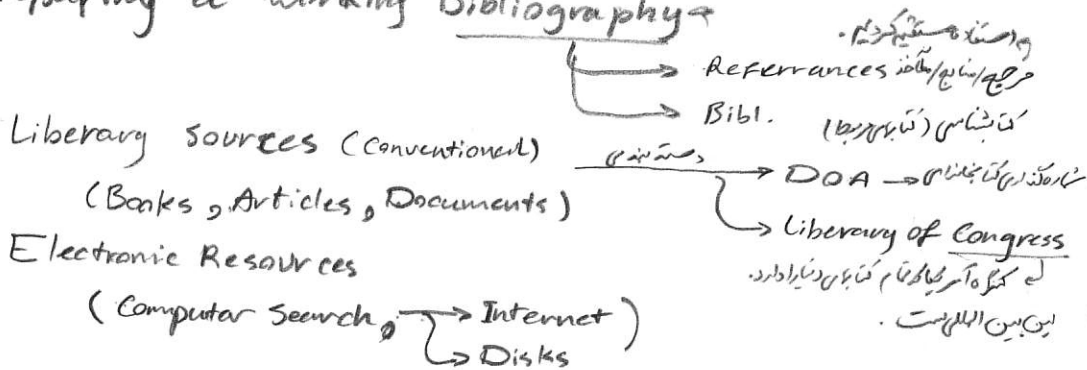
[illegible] a Working Bibliography

Referrances مرجع/منابع/مآخذ
واسطه مستقیم کردیم.

Bibl. کتابشناسی (کتاب‌ها)

Liberary Sources (Conventional)
(Books, Articles, Documents)

دسته‌بندی
DOA ← شماره‌گذاری کتابخانه‌ای

Liberary of Congress
که کنگره آمریکا تمام کتاب‌های دنیا را دارد.
بین‌المللی است.

Electronic Resources
(Computar Search, → Internet, → Disks)